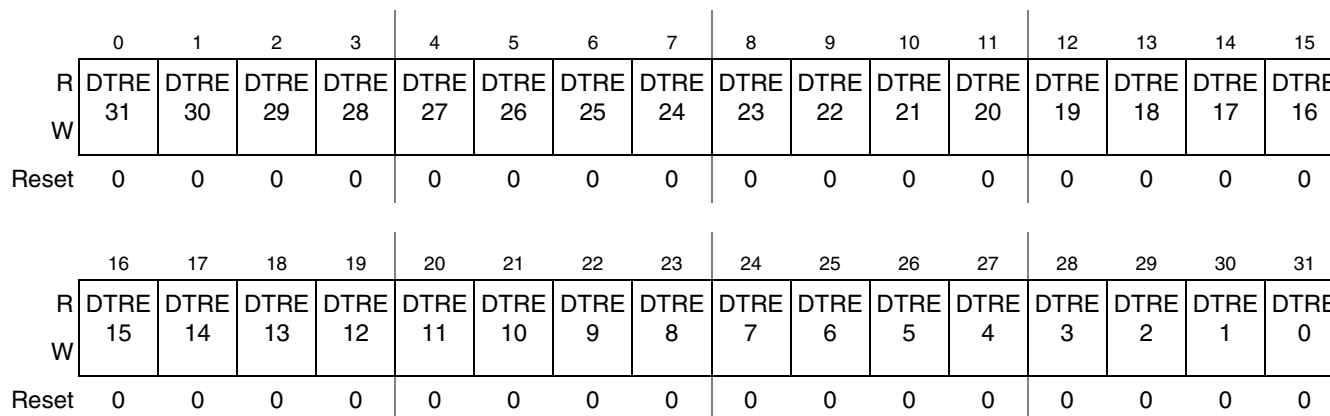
|  | 0 | 1 | 2 | 3 | 4 | 5 | 6 | 7 | 8 | 9 | 10 | 11 | 12 | 13 | 14 | 15 |
|---|---|---|---|---|---|---|---|---|---|---|---|---|---|---|---|---|
| R W | DTRE 31 | DTRE 30 | DTRE 29 | DTRE 28 | DTRE 27 | DTRE 26 | DTRE 25 | DTRE 24 | DTRE 23 | DTRE 22 | DTRE 21 | DTRE 20 | DTRE 19 | DTRE 18 | DTRE 17 | DTRE 16 |
| Reset | 0 | 0 | 0 | 0 | 0 | 0 | 0 | 0 | 0 | 0 | 0 | 0 | 0 | 0 | 0 | 0 |

|  | 16 | 17 | 18 | 19 | 20 | 21 | 22 | 23 | 24 | 25 | 26 | 27 | 28 | 29 | 30 | 31 |
|---|---|---|---|---|---|---|---|---|---|---|---|---|---|---|---|---|
| R W | DTRE 15 | DTRE 14 | DTRE 13 | DTRE 12 | DTRE 11 | DTRE 10 | DTRE 9 | DTRE 8 | DTRE 7 | DTRE 6 | DTRE 5 | DTRE 4 | DTRE 3 | DTRE 2 | DTRE 1 | DTRE 0 |
| Reset | 0 | 0 | 0 | 0 | 0 | 0 | 0 | 0 | 0 | 0 | 0 | 0 | 0 | 0 | 0 | 0 |